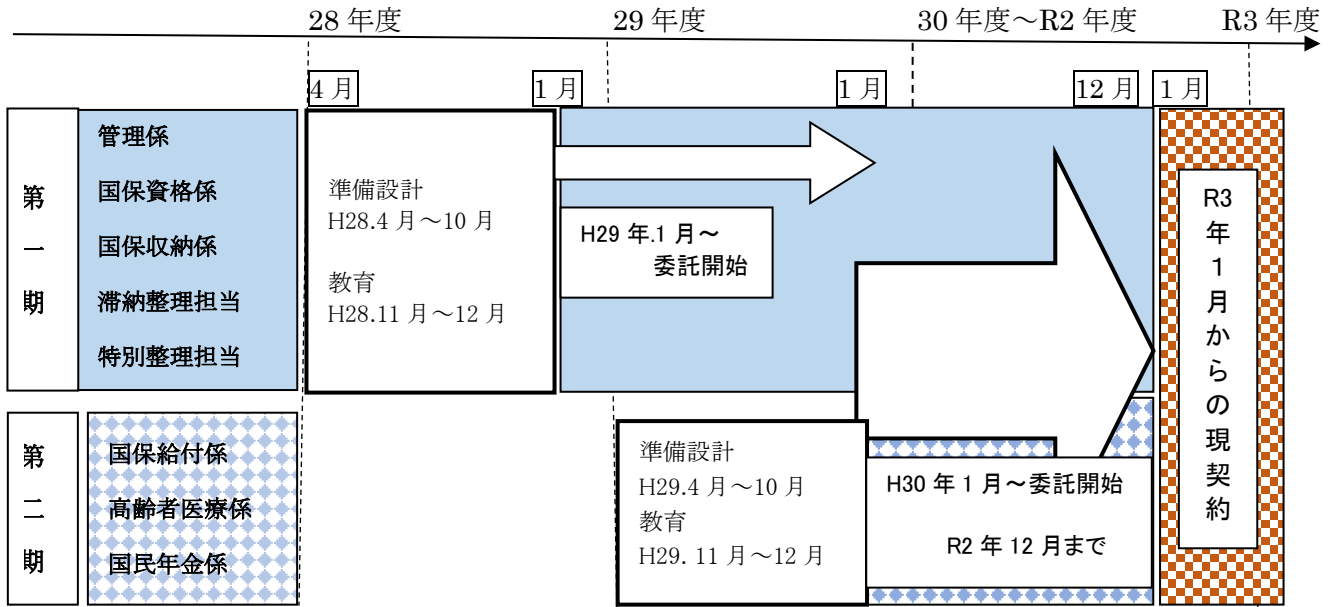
28 年度　29 年度　30 年度～R2 年度　R3 年度

4 月　1 月　1 月　12 月　1 月

第一期

管理係
国保資格係
国保収納係
滞納整理担当
特別整理担当

準備設計
H28.4 月～10 月

教育
H28.11 月～12 月

H29 年.1 月～
委託開始

R3 年 1 月からの現契約

第二期

国保給付係
高齢者医療係
国民年金係

準備設計
H29.4 月～10 月
教育
H29. 11 月～12 月

H30 年 1 月～委託開始
R2 年 12 月まで